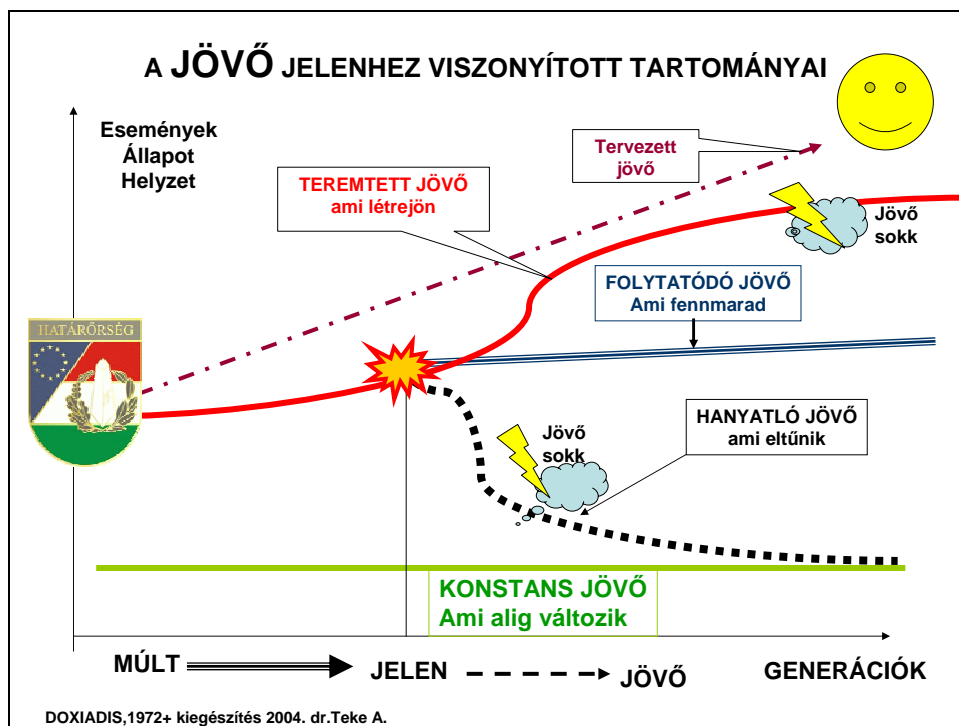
A JÖVŐ JELENHEZ VISZONYÍTOTT TARTOMÁNYAI

Események
Állapot
Helyzet

Tervezett jövő

TEREMTETT JÖVŐ
ami létrejön

Jövő sokk

FOLYTATÓDÓ JÖVŐ
Ami fennmarad

HATÁRŐRSÉG

Jövő sokk

HANYATLÓ JÖVŐ
ami eltűnik

KONSTANS JÖVŐ
Ami alig változik

MÚLT

JELEN

JÖVŐ

GENERÁCIÓK

DOXIADIS,1972+ kiegészítés 2004. dr.Teke A.